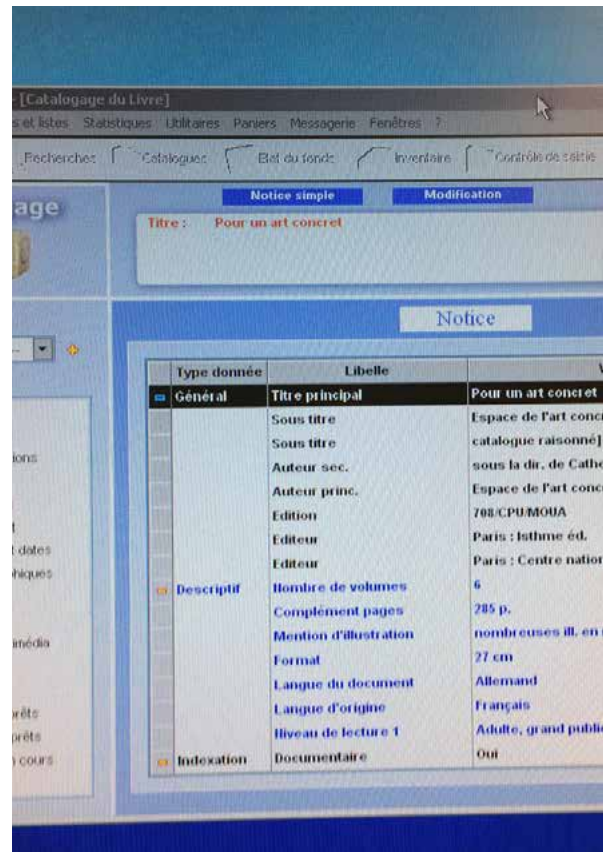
[Catalogage du Livre]

s et listes Statistiques Utilitaires Paniers Messagerie Fenêtres ?

Recherches Catalogues Etat du fonds Inventaire Contrôle de saisie

age

Notice simple Modification

Titre : Pour un art concret

Notice

ions

t

t dates

hiques

imédia

rêts

prêts

n cours

| Type donnée | Libelle | V |
|---|---|---|
| Général | Titre principal | Pour un art concret |
| | Sous titre | Espace de l'art conc |
| | Sous titre | catalogue raisonné] |
| | Auteur sec. | sous la dir. de Cathe |
| | Auteur princ. | Espace de l'art conc |
| | Edition | 708/CPU/MOUA |
| | Editeur | Paris : Isthme éd. |
| | Editeur | Paris : Centre nation |
| Descriptif | Nombre de volumes | 6 |
| | Complément pages | 285 p. |
| | Mention d'illustration | nombreuses ill. en |
| | Format | 27 cm |
| | Langue du document | Allemand |
| | Langue d'origine | Français |
| | Niveau de lecture 1 | Adulte, grand publi |
| Indexation | Documentaire | Oui |